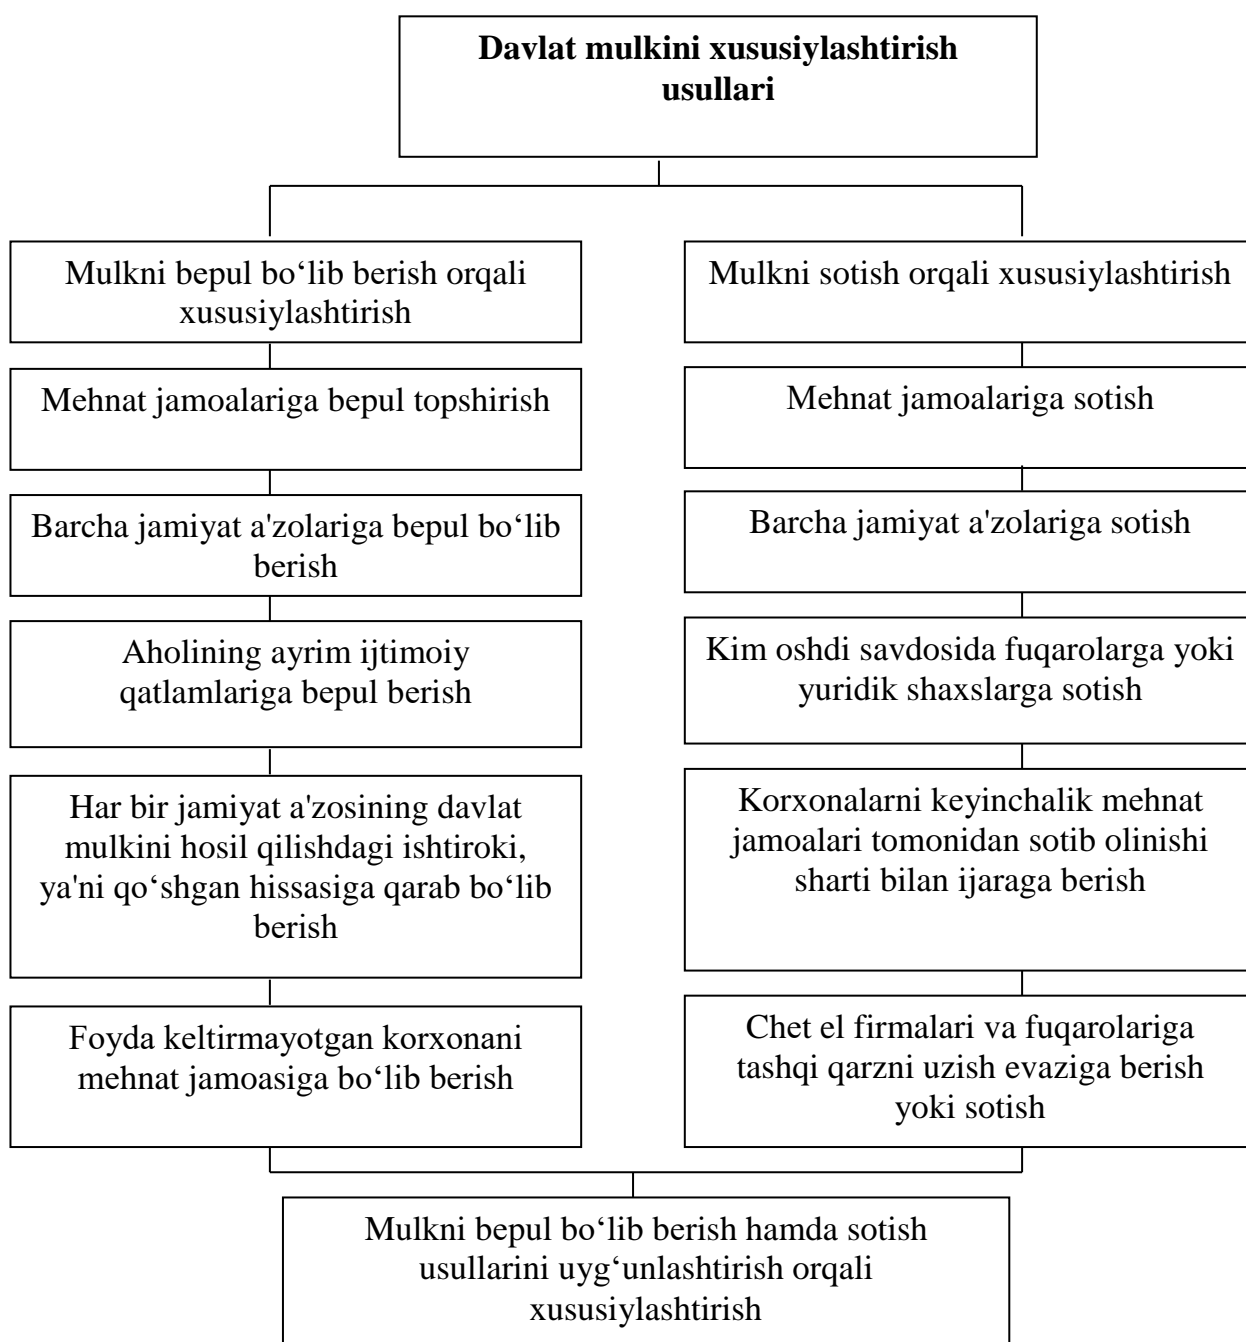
**Davlat mulkini xususiylashtirish usullari**

Mulkni bepul bo‘lib berish orqali xususiylashtirish

Mehnat jamoalariga bepul topshirish

Barcha jamiyat a'zolariga bepul bo‘lib berish

Aholining ayrim ijtimoiy qatlamlariga bepul berish

Har bir jamiyat a'zosining davlat mulkini hosil qilishdagi ishtiroki, ya'ni qo‘shgan hissasiga qarab bo‘lib berish

Foyda keltirmayotgan korxonani mehnat jamoasiga bo‘lib berish

Mulkni sotish orqali xususiylashtirish

Mehnat jamoalariga sotish

Barcha jamiyat a'zolariga sotish

Kim oshdi savdosida fuqarolarga yoki yuridik shaxslarga sotish

Korxonalarni keyinchalik mehnat jamoalari tomonidan sotib olinishi sharti bilan ijaraga berish

Chet el firmalari va fuqarolariga tashqi qarzni uzish evaziga berish yoki sotish

Mulkni bepul bo‘lib berish hamda sotish usullarini uyg‘unlashtirish orqali xususiylashtirish